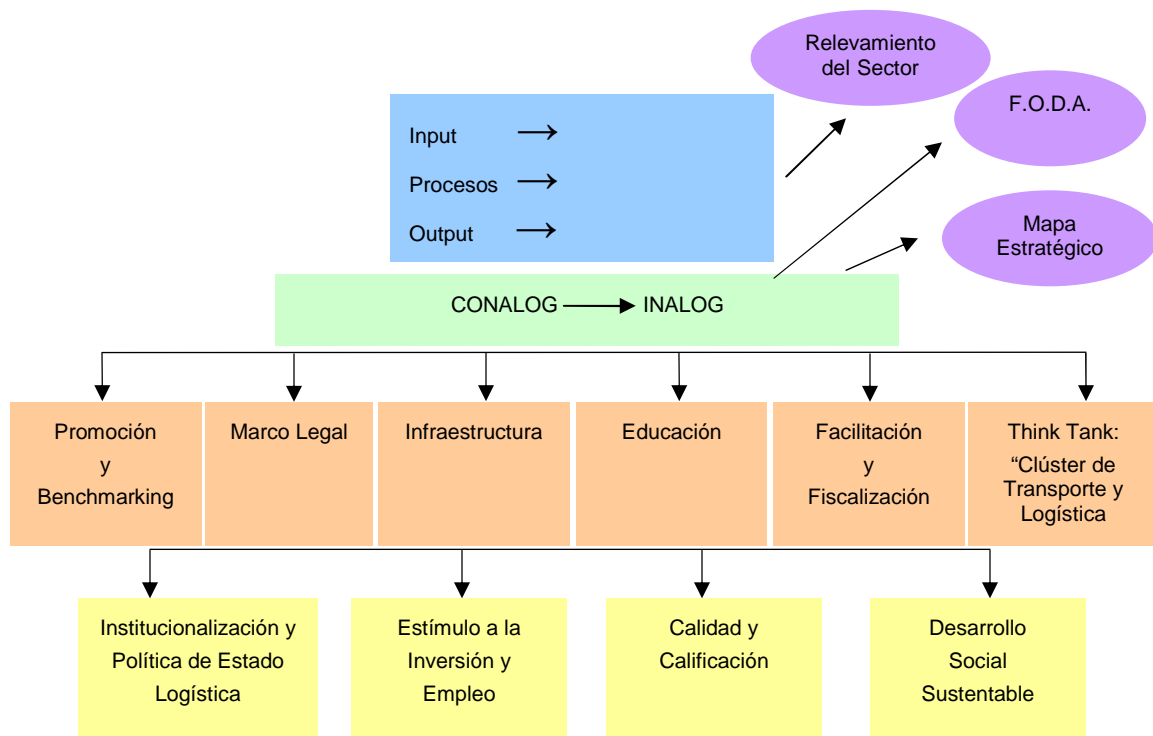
Relevamiento del Sector

F.O.D.A.

Mapa Estratégico

Input →

Procesos →

Output →

CONALOG → INALOG

Promoción y Benchmarking

Marco Legal

Infraestructura

Educación

Facilitación y Fiscalización

Think Tank: “Clúster de Transporte y Logística

Institucionalización y Política de Estado Logística

Estímulo a la Inversión y Empleo

Calidad y Calificación

Desarrollo Social Sustentable